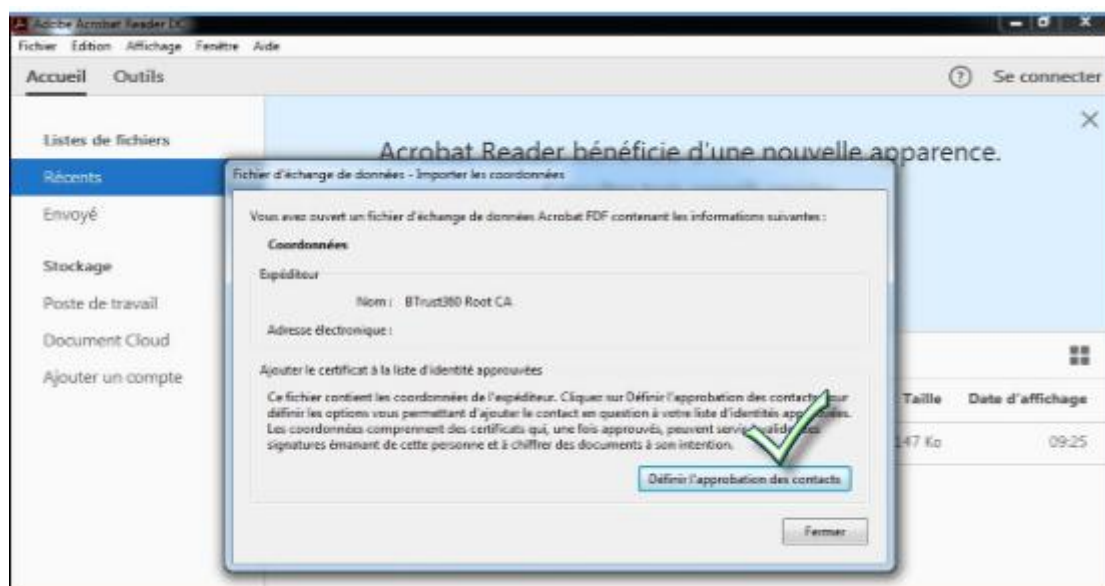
Adobe Acrobat Reader DC

Fichier Edition Affichage Fenêtre Aide

Accueil Outils

Se connecter

Listes de fichiers

Récents

Envoyé

Stockage

Poste de travail

Document Cloud

Ajouter un compte

Acrobat Reader bénéficie d'une nouvelle apparence.

Fichier d'échange de données - Importer les coordonnées

Vous avez ouvert un fichier d'échange de données Acrobat FDF contenant les informations suivantes :

Coordonnées

Expéditeur

Nom : BTrust360 Root CA

Adresse électronique :

Ajouter le certificat à la liste d'identité approuvées

Ce fichier contient les coordonnées de l'expéditeur. Cliquez sur Définir l'approbation des contacts pour définir les options vous permettant d'ajouter le contact en question à votre liste d'identités approuvées. Les coordonnées comprennent des certificats qui, une fois approuvés, peuvent servir à valider des signatures émanant de cette personne et à chiffrer des documents à son intention.

Définir l'approbation des contacts

Fermer

Taille

Date d'affichage

47 Ko

09:25